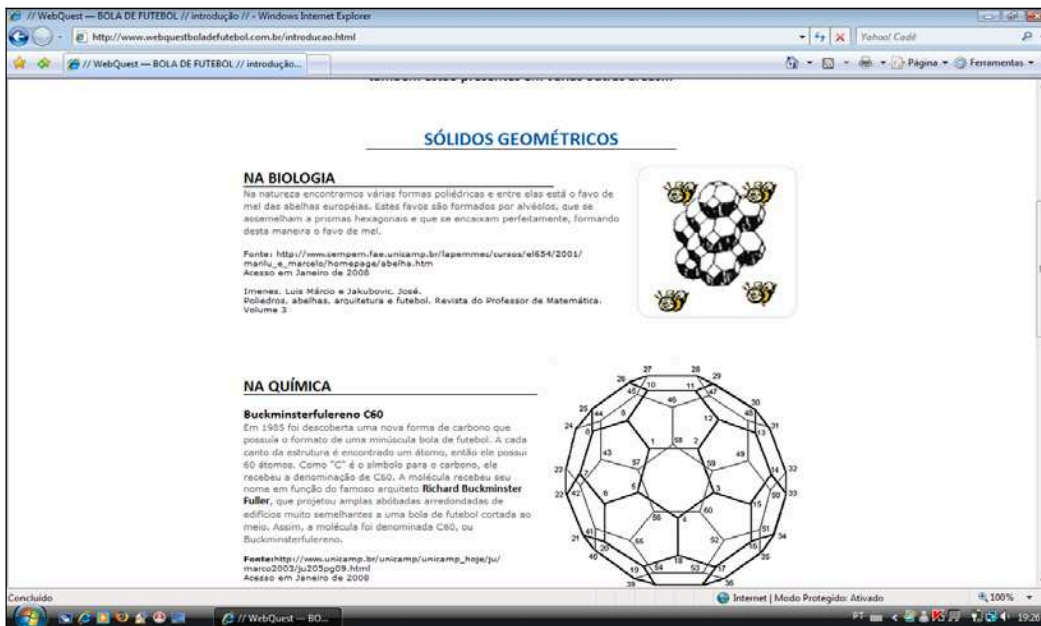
// WebQuest — BOLA DE FUTEBOL // introdução // - Windows Internet Explorer

http://www.webquestboladefutebol.com.br/introducao.html

Yahoo! Cadê

// WebQuest — BOLA DE FUTEBOL // introdução...

Página ▾ Ferramentas ▾

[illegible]

SÓLIDOS GEOMÉTRICOS

NA BIOLOGIA

Na natureza encontramos várias formas poliédricas e entre elas está o favo de mel das abelhas européias. Estes favos são formados por alvéolos, que se assemelham a prismas hexagonais e que se encaixam perfeitamente, formando desta maneira o favo de mel.

Fonte: http://www.sempem.fae.unicamp.br/lapemmec/cursos/el654/2001/marilu_e_marcelo/homepage/abelha.htm
Acesso em Janeiro de 2008

Imenes, Luis Márcio e Jakubovic, José.
Poliedros, abelhas, arquitetura e futebol. Revista do Professor de Matemática. Volume 3

NA QUÍMICA

Buckminsterfulereno C60

Em 1985 foi descoberta uma nova forma de carbono que possuía o formato de uma minúscula bola de futebol. A cada canto da estrutura é encontrado um átomo, então ele possui 60 átomos. Como "C" é o símbolo para o carbono, ele recebeu a denominação de C60. A molécula recebeu seu nome em função do famoso arquiteto Richard Buckminster Fuller, que projetou amplas abóbadas arredondadas de edifícios muito semelhantes a uma bola de futebol cortada ao meio. Assim, a molécula foi denominada C60, ou Buckminsterfulereno.

Fonte:http://www.unicamp.br/unicamp/unicamp_hoje/ju/marco2003/ju205pg09.html
Acesso em Janeiro de 2008

27 28 29 26 10 11 47 30 45 46 48 25 44 9 12 31 8 24 1 58 2 13 43 7 57 59 49 23 14 32 22 42 6 5 3 15 50 33 56 4 60 41 51 55 52 21 40 54 53 34 20 19 18 17 35 39 36

Concluído

Internet | Modo Protegido: Ativado

100%

// WebQuest — BO...

PT 19:26